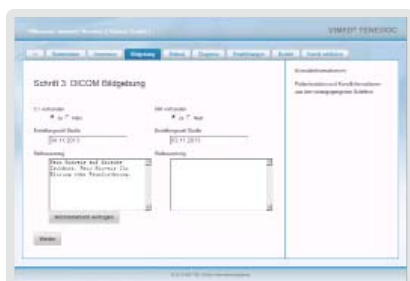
VIMEDT TENEDOC

Bildgebung

Schritt 3: DICOM Bildgebung

CT vorhanden
Ja Nein

Erstellungsdatum Studie
04.11.2011

Befundung
Kein Kontrast auf Zeichen. Kein Hinweis für Blutung oder Verschattung.

Befundtext einfügen

MR vorhanden
Ja Nein

Erstellungsdatum Studie
03.11.2011

Befundung

Weiter

Konsultationsinformationen

Patienteninformationen aus den vorangegangenen Schritten